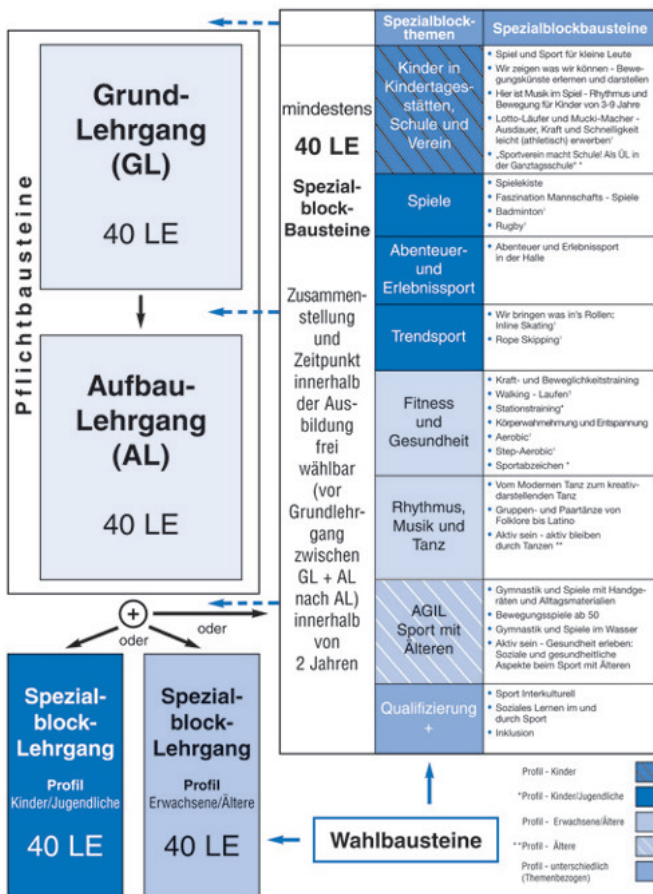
Pflichtbausteine

Grund-Lehrgang (GL)

40 LE

Aufbau-Lehrgang (AL)

40 LE

+

oder

oder

Spezial-block-Lehrgang

Profil Kinder/Jugendliche

40 LE

Spezial-block-Lehrgang

Profil Erwachsene/Ältere

40 LE

mindestens

40 LE

Spezial-block-Bausteine

Zusammen-stellung und Zeitpunkt innerhalb der Aus-bildung frei wählbar (vor Grundlehr-gang zwischen GL + AL nach AL) innerhalb von 2 Jahren

| Spezialblock-themen | Spezialblockbausteine |
|---|---|
| Kinder in Kindertages-stätten, Schule und Verein | • Spiel und Sport für kleine Leute<br>• Wir zeigen was wir können - Bewegungskünste erlernen und darstellen<br>• Hier ist Musik im Spiel - Rhythmus und Bewegung für Kinder von 3-9 Jahre<br>• Lotto-Läufer und Mucki-Macher - Ausdauer, Kraft und Schnelligkeit leicht (athletisch) erwerben¹<br>• „Sportverein macht Schule! Als ÜL in der Ganztagsschule" * |
| Spiele | • Spielekiste<br>• Faszination Mannschafts - Spiele<br>• Badminton¹<br>• Rugby¹ |
| Abenteuer- und Erlebnissport | • Abenteuer und Erlebnissport in der Halle |
| Trendsport | • Wir bringen was in's Rollen: Inline Skating¹<br>• Rope Skipping¹ |
| Fitness und Gesundheit | • Kraft- und Beweglichkeitstraining<br>• Walking - Laufen¹<br>• Stationstraining*<br>• Körperwahrnehmung und Entspannung<br>• Aerobic¹<br>• Step-Aerobic¹<br>• Sportabzeichen * |
| Rhythmus, Musik und Tanz | • Vom Modernen Tanz zum kreativ-darstellenden Tanz<br>• Gruppen- und Paartänze von Folklore bis Latino<br>• Aktiv sein - aktiv bleiben durch Tanzen ** |
| AGIL Sport mit Älteren | • Gymnastik und Spiele mit Handgeräten und Alltagsmaterialien<br>• Bewegungsspiele ab 50<br>• Gymnastik und Spiele im Wasser<br>• Aktiv sein - Gesundheit erleben: Soziale und gesundheitliche Aspekte beim Sport mit Älteren |
| Qualifizierung + | • Sport Interkulturell<br>• Soziales Lernen im und durch Sport<br>• Inklusion |

Profil - Kinder

*Profil - Kinder/Jugendliche

Profil - Erwachsene/Ältere

**Profil - Ältere

Profil - unterschiedlich (Themenbezogen)

Wahlbausteine